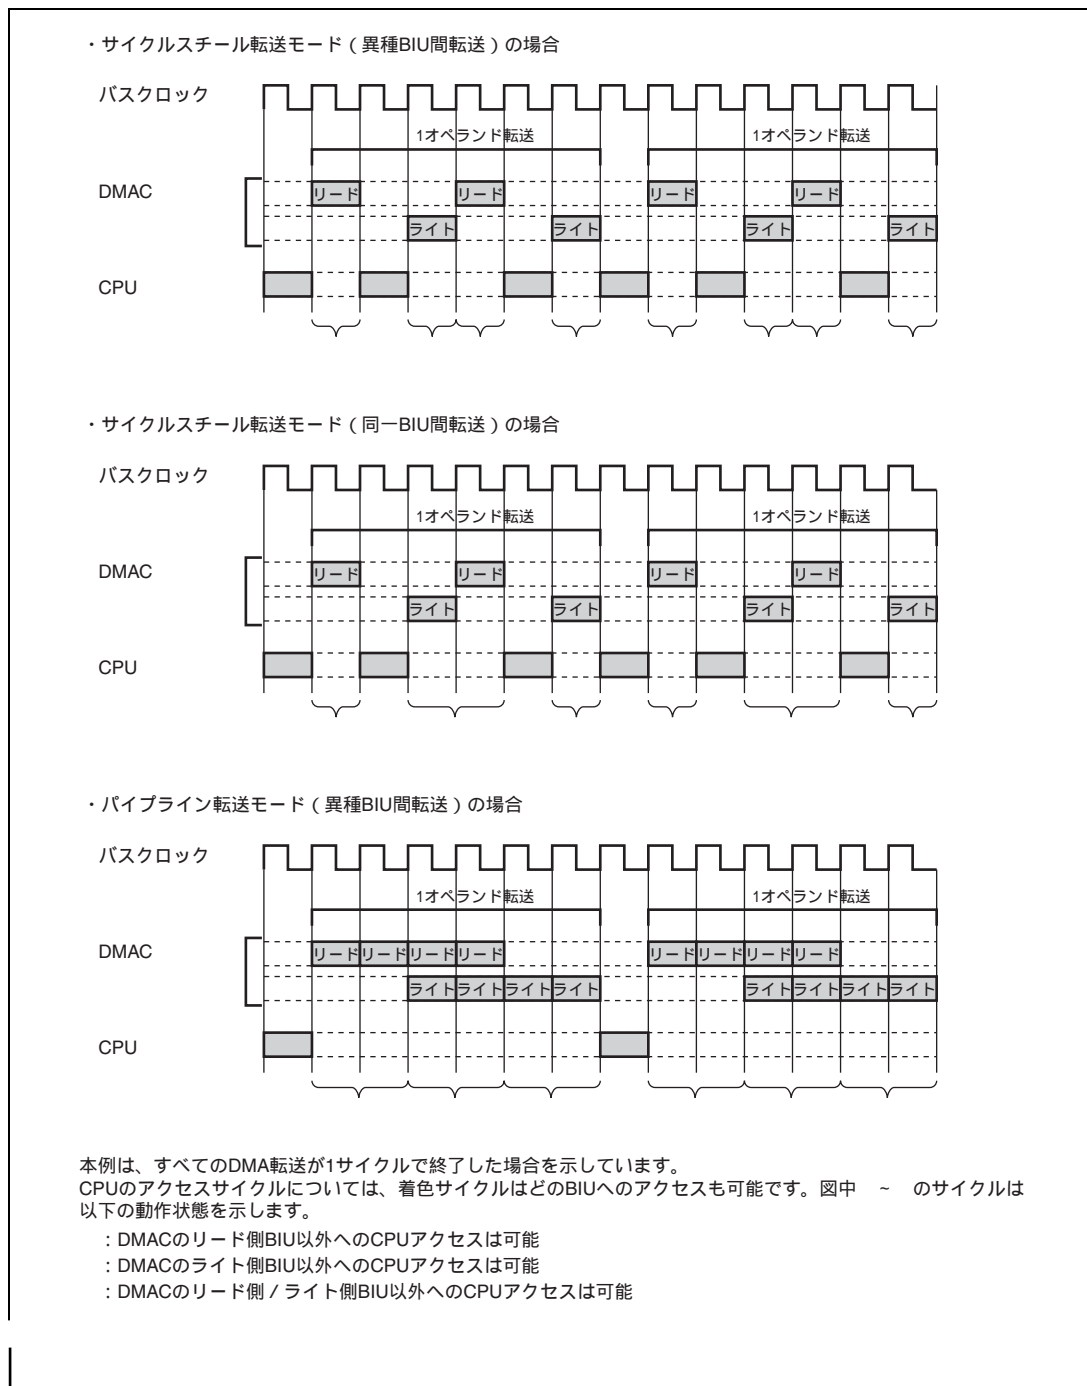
・サイクルスチール転送モード（異種BIU間転送）の場合

バスクロック

1オペランド転送

1オペランド転送

DMAC

リード

リード

リード

リード

ライト

ライト

ライト

ライト

CPU

・サイクルスチール転送モード（同一BIU間転送）の場合

バスクロック

1オペランド転送

1オペランド転送

DMAC

リード

リード

リード

リード

ライト

ライト

ライト

ライト

CPU

・パイプライン転送モード（異種BIU間転送）の場合

バスクロック

1オペランド転送

1オペランド転送

DMAC

リードリードリードリード

リードリードリードリード

ライトライトライトライト

ライトライトライトライト

CPU

本例は、すべてのDMA転送が1サイクルで終了した場合を示しています。
CPUのアクセスサイクルについては、着色サイクルはどのBIUへのアクセスも可能です。図中 ~ のサイクルは以下の動作状態を示します。

：DMACのリード側BIU以外へのCPUアクセスは可能
：DMACのライト側BIU以外へのCPUアクセスは可能
：DMACのリード側 / ライト側BIU以外へのCPUアクセスは可能